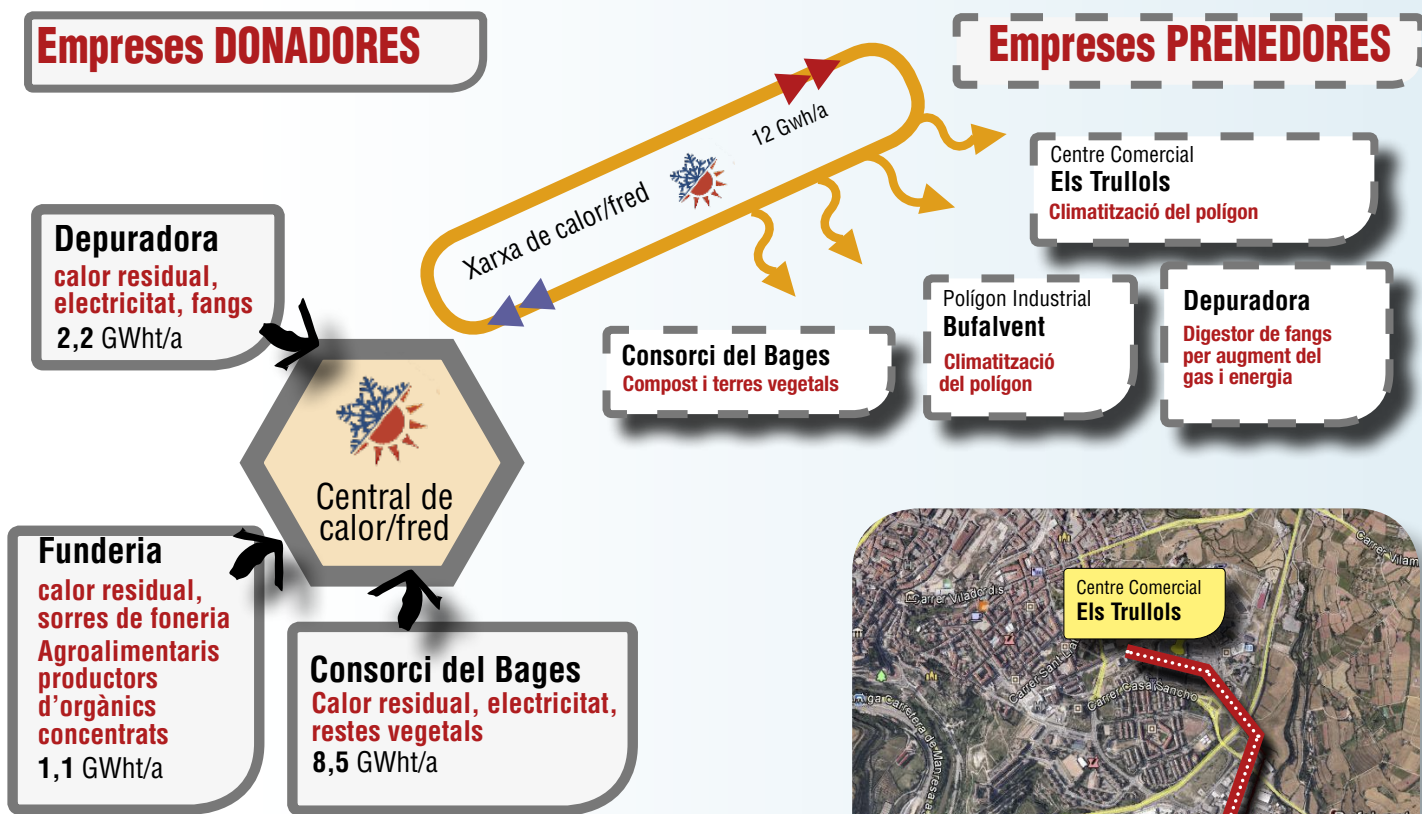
Empreses DONADORES

Empreses PRENEDORES

12 Gwh/a

Xarxa de calor/fred

Centre Comercial
Els Trullols
Climatització del polígon

Depuradora
calor residual, electricitat, fangs
2,2 GWht/a

Polígon Industrial
Bufalvent
Climatització del polígon

Depuradora
Digestor de fangs per augment del gas i energia

Consorci del Bages
Compost i terres vegetals

Central de calor/fred

Funderia
calor residual, sorres de foneria
Agroalimentaris productors d'orgànics concentrats
1,1 GWht/a

Consorci del Bages
Calor residual, electricitat, restes vegetals
8,5 GWht/a

Centre Comercial
Els Trullols

Carrer Vilam

Carrer Viladordis

Carrer Santa

Carrer Casal Sancho

Carretera de Manresa